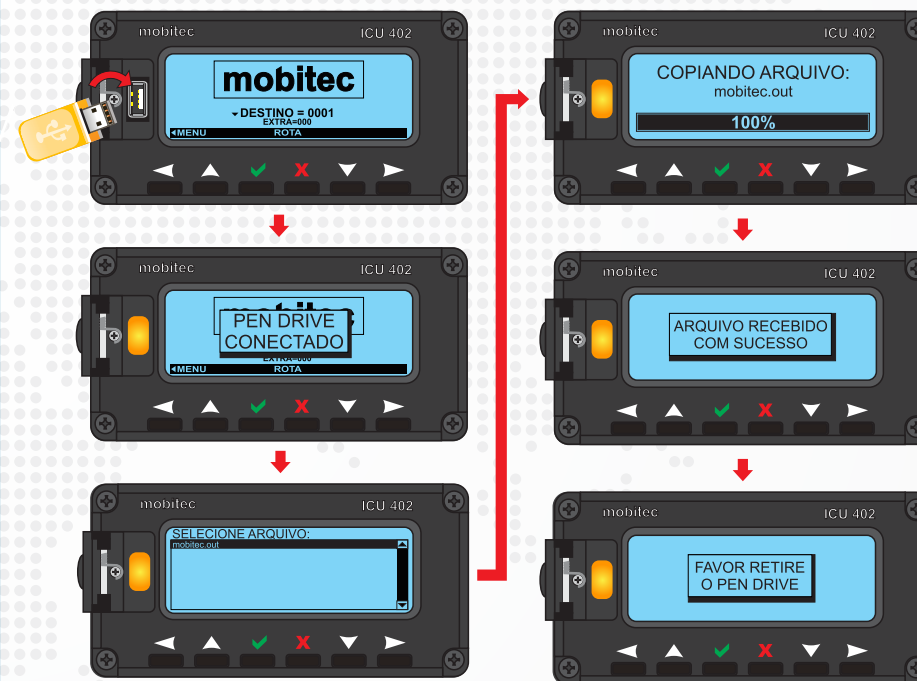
mobitec ICU 402

mobitec

DESTINO = 0001
EXTRA=000

◂MENU ROTA

mobitec ICU 402

PEN DRIVE CONECTADO

EXTRA=000

◂MENU ROTA

mobitec ICU 402

SELECIONE ARQUIVO:

mobitec.out

mobitec ICU 402

COPIANDO ARQUIVO:
mobitec.out

100%

mobitec ICU 402

ARQUIVO RECEBIDO COM SUCESSO

mobitec ICU 402

FAVOR RETIRE O PEN DRIVE